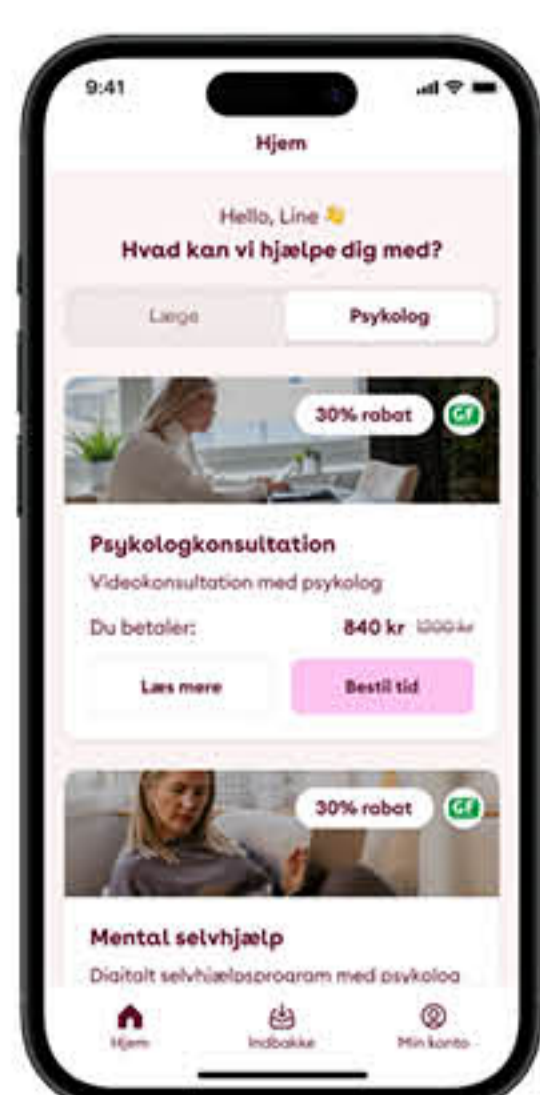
9:41

Hjem

Hello, Line 👋
Hvad kan vi hjælpe dig med?

Læge
Psykolog

30% rabat
GF

Psykologkonsultation
Videokonsultation med psykolog
Du betaler:
840 kr 1200 kr

Læs mere
Bestil tid

30% rabat
GF

Mental selvhjælp
Digitalt selvhjælpsprogram med psykolog

Hjem
Indbakke
Min konto